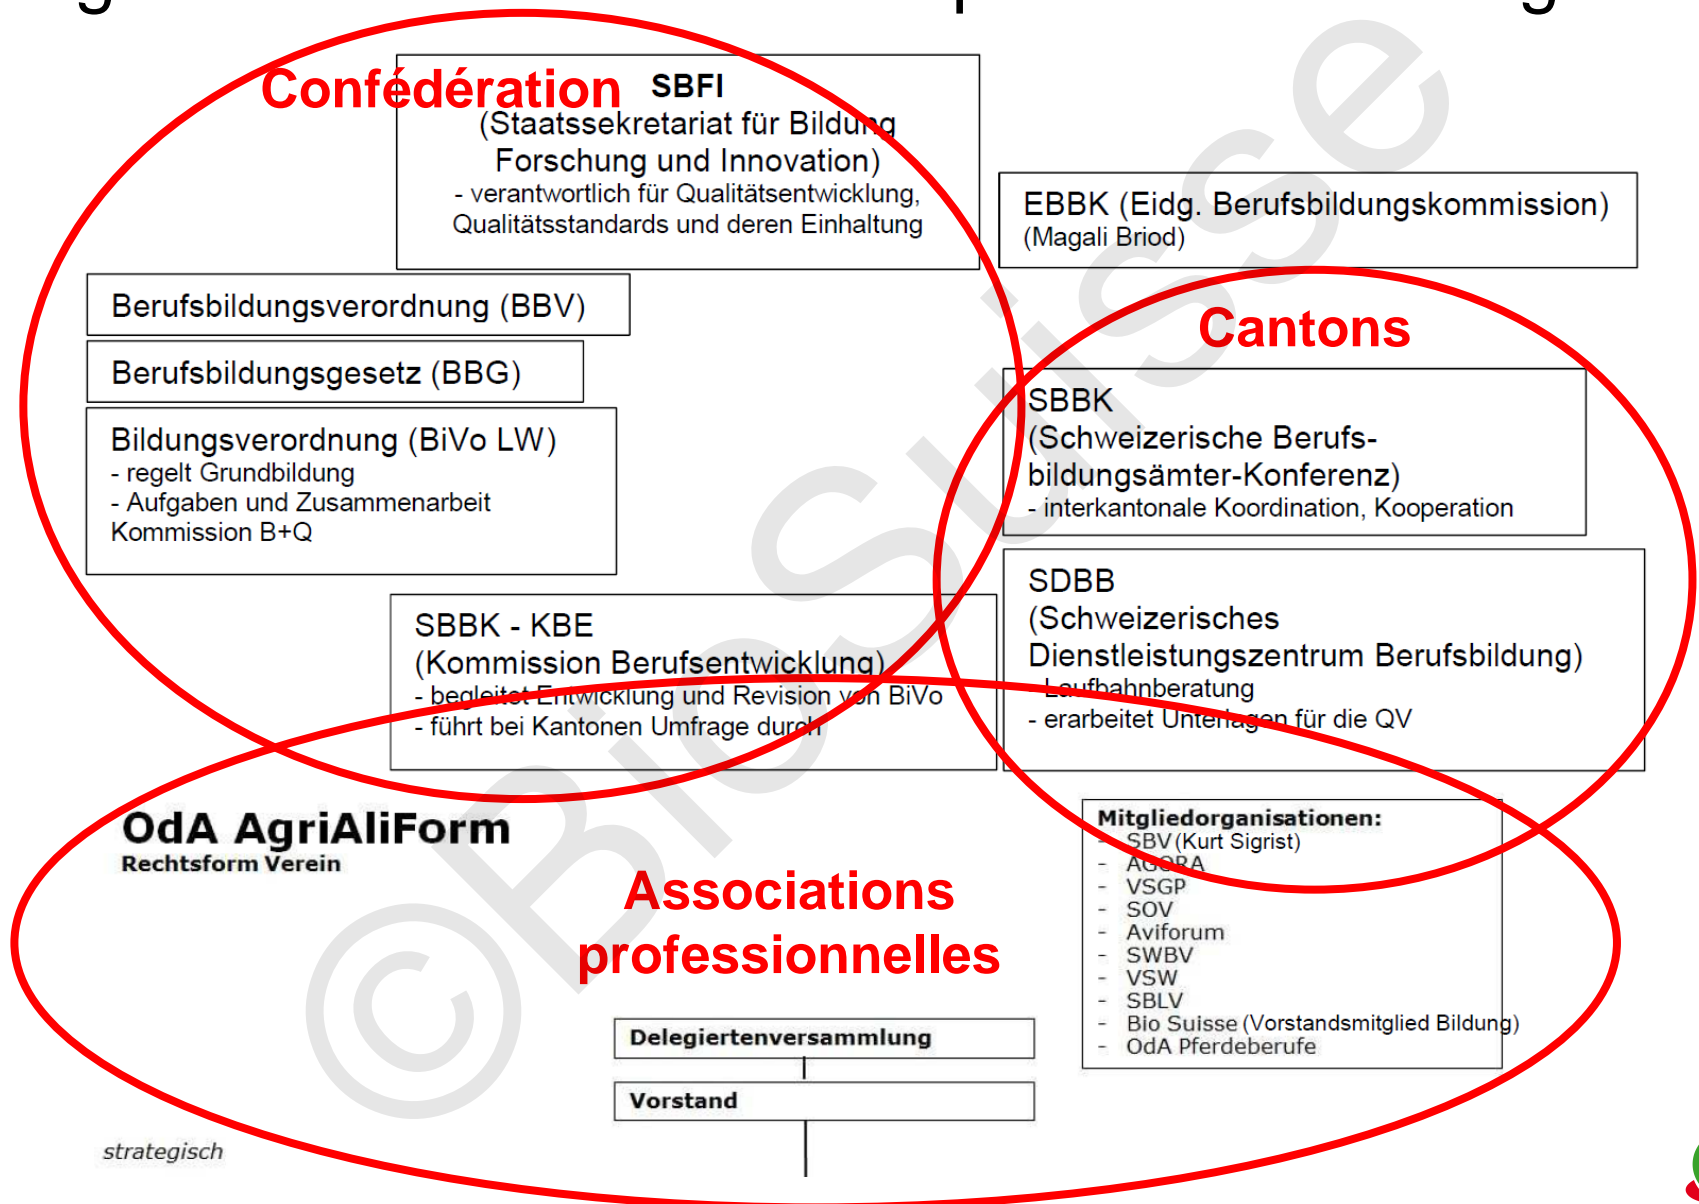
Confédération

SBFI
(Staatssekretariat für Bildung Forschung und Innovation)
- verantwortlich für Qualitätsentwicklung, Qualitätsstandards und deren Einhaltung

EBBK (Eidg. Berufsbildungskommission)
(Magali Briod)

Berufsbildungsverordnung (BBV)

Berufsbildungsgesetz (BBG)

Bildungsverordnung (BiVo LW)
- regelt Grundbildung
- Aufgaben und Zusammenarbeit Kommission B+Q

Cantons

SBBK
(Schweizerische Berufsbildungsämter-Konferenz)
- interkantonale Koordination, Kooperation

SBBK - KBE
(Kommission Berufsentwicklung)
- begleitet Entwicklung und Revision von BiVo
- führt bei Kantonen Umfrage durch

SDBB
(Schweizerisches Dienstleistungszentrum Berufsbildung)
- Laufbahnberatung
- erarbeitet Unterlagen für die QV

OdA AgriAliForm
Rechtsform Verein

Associations professionnelles

Mitgliedorganisationen:
- SBV (Kurt Sigrist)
- AGORA
- VSGP
- SOV
- Aviforum
- SWBV
- VSW
- SBLV
- Bio Suisse (Vorstandsmitglied Bildung)
- OdA Pferdeberufe

Delegiertenversammlung

Vorstand

strategisch

©Bio Suisse